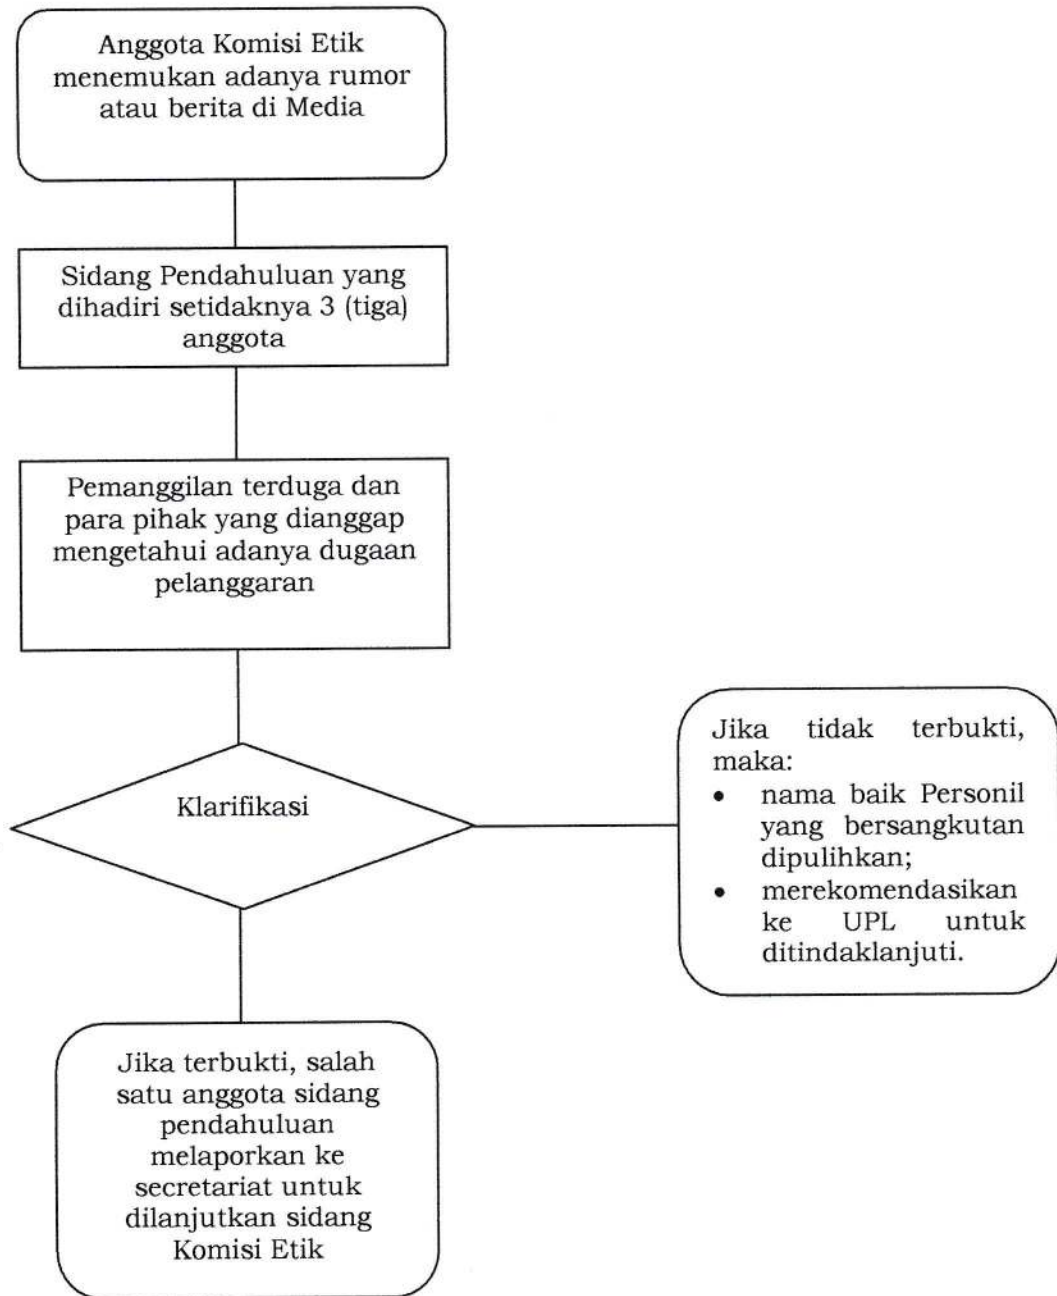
Anggota Komisi Etik menemukan adanya rumor atau berita di Media

Sidang Pendahuluan yang dihadiri setidaknya 3 (tiga) anggota

Pemanggilan terduga dan para pihak yang dianggap mengetahui adanya dugaan pelanggaran

Klarifikasi

Jika tidak terbukti, maka:
- nama baik Personil yang bersangkutan dipulihkan;
- merekomendasikan ke UPL untuk ditindaklanjuti.

Jika terbukti, salah satu anggota sidang pendahuluan melaporkan ke secretariat untuk dilanjutkan sidang Komisi Etik